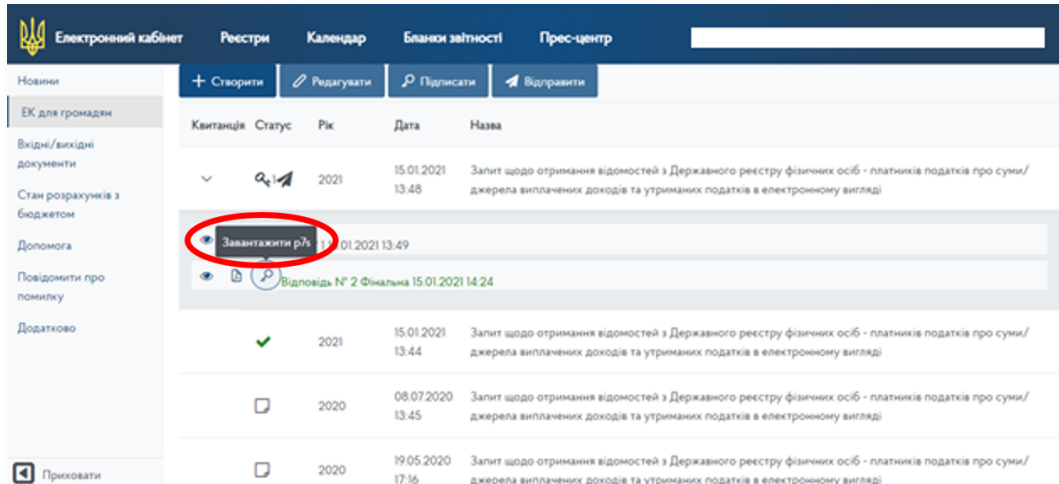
Електронний кабінет Реєстри Календар Бланки звітності Прес-центр

Новини
ЕК для громадян
Вхідні/вихідні документи
Стан розрахунків з бюджетом
Допомога
Повідомити про помилку
Додатково

+ Створити | Редагувати | Підписати | Відправити

| Квитанція | Статус | Рік | Дата | Назва |
|---|---|---|---|---|
| | | 2021 | 15.01.2021 13:48 | Запит щодо отримання відомостей з Державного реєстру фізичних осіб - платників податків про суми/джерела виплачених доходів та утриманих податків в електронному вигляді |

Завантажити p7s 1 15.01.2021 13:49
Відповідь № 2 Фінальна 15.01.2021 14:24

| Квитанція | Статус | Рік | Дата | Назва |
|---|---|---|---|---|
| | | 2021 | 15.01.2021 13:44 | Запит щодо отримання відомостей з Державного реєстру фізичних осіб - платників податків про суми/джерела виплачених доходів та утриманих податків в електронному вигляді |
| | | 2020 | 08.07.2020 13:45 | Запит щодо отримання відомостей з Державного реєстру фізичних осіб - платників податків про суми/джерела виплачених доходів та утриманих податків в електронному вигляді |
| | | 2020 | 19.05.2020 17:16 | Запит щодо отримання відомостей з Державного реєстру фізичних осіб - платників податків про суми/джерела виплачених доходів та утриманих податків в електронному вигляді |

Приховати